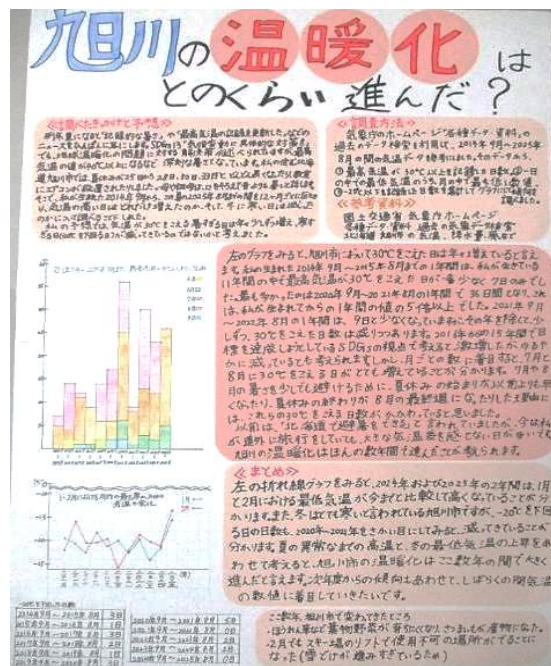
旭川の温暖化はどのくらい進んだ？

《調べたきっかけと予想》
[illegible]

《調査方法》
気象庁のホームページ「各種データ・資料」の過去のデータ検索を利用して、2014年9月〜2023年8月の間の気温データを集めた。
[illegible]

《参考資料》
国土交通省 気象庁ホームページ
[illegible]

左のグラフをみると、旭川において30℃をこえた日は年々増えていると言える。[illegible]

《まとめ》
左の折れ線グラフをみると、2014年および2023年の2月は1月と2月における最低気温が今までと比較して高くなっていることが分かります。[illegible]
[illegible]

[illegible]